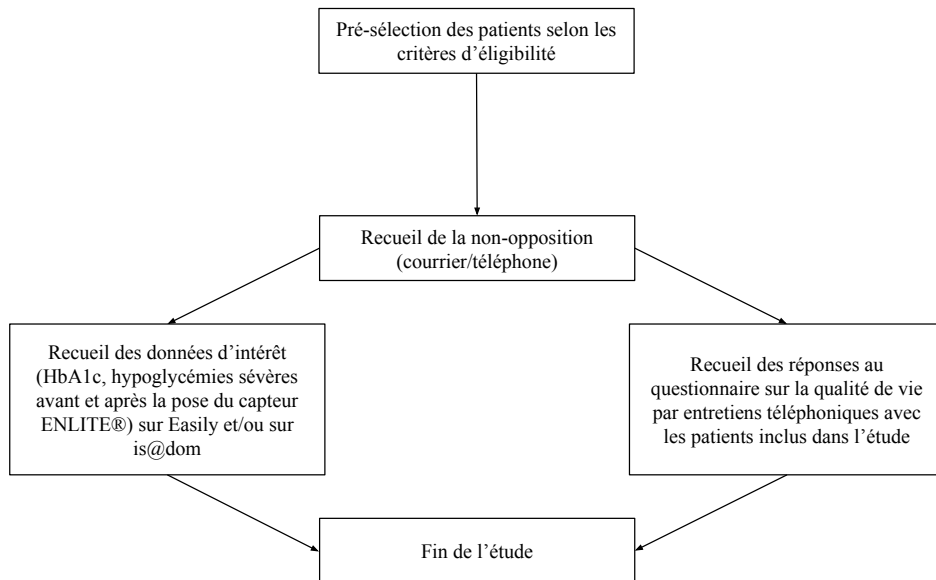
Pré-sélection des patients selon les critères d'éligibilité

Recueil de la non-opposition (courrier/téléphone)

Recueil des données d'intérêt (HbA1c, hypoglycémies sévères avant et après la pose du capteur ENLITE®) sur Easily et/ou sur is@dom

Recueil des réponses au questionnaire sur la qualité de vie par entretiens téléphoniques avec les patients inclus dans l'étude

Fin de l'étude